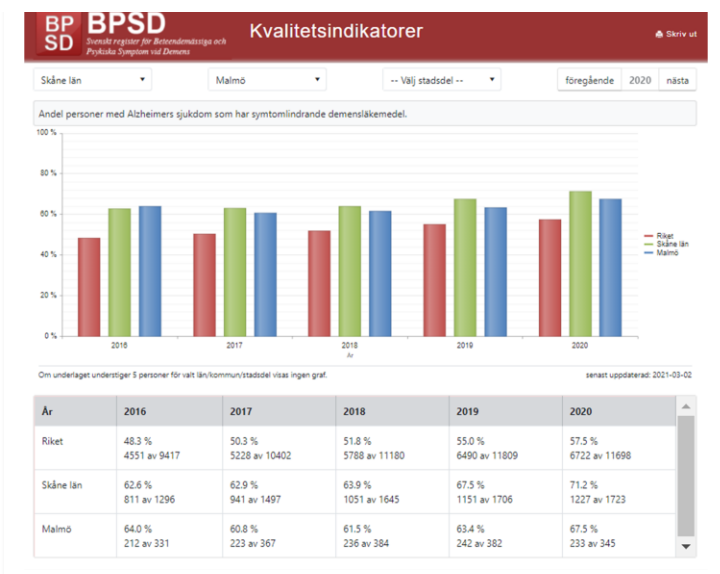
BP SD BPSD Svenskt register för Beteendemässiga och Psykiska Symptom vid Demens

Kvalitetsindikatorer

Skriv ut

Skåne län ▾
Malmö ▾
-- Välj stadsdel -- ▾
föregående 2020 nästa

Andel personer med Alzheimers sjukdom som har symtomlindrande demensläkemedel.

100 %
80 %
60 %
40 %
20 %
0 %

2016
2017
2018
År
2019
2020

Riket
Skåne län
Malmö

Om underlaget understiger 5 personer för valt län/kommun/stadsdel visas ingen graf.

senast uppdaterad: 2021-03-02

| År | 2016 | 2017 | 2018 | 2019 | 2020 |
|---|---|---|---|---|---|
| Riket | 48.3 % 4551 av 9417 | 50.3 % 5228 av 10402 | 51.8 % 5788 av 11180 | 55.0 % 6490 av 11809 | 57.5 % 6722 av 11698 |
| Skåne län | 62.6 % 811 av 1296 | 62.9 % 941 av 1497 | 63.9 % 1051 av 1645 | 67.5 % 1151 av 1706 | 71.2 % 1227 av 1723 |
| Malmö | 64.0 % 212 av 331 | 60.8 % 223 av 367 | 61.5 % 236 av 384 | 63.4 % 242 av 382 | 67.5 % 233 av 345 |